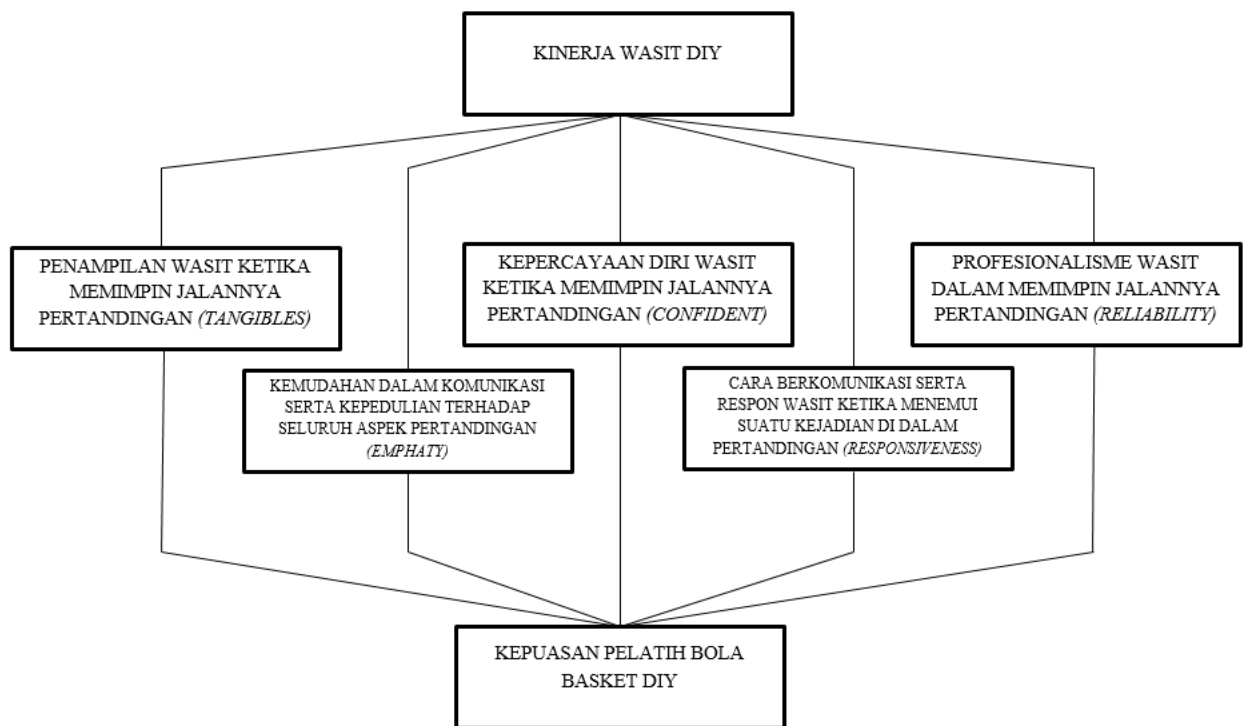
KINERJA WASIT DIY

PENAMPILAN WASIT KETIKA MEMIMPIN JALANNYA PERTANDINGAN (TANGIBLES)

KEPERCAYAAN DIRI WASIT KETIKA MEMIMPIN JALANNYA PERTANDINGAN (CONFIDENT)

PROFESIONALISME WASIT DALAM MEMIMPIN JALANNYA PERTANDINGAN (RELIABILITY)

KEMUDAHAN DALAM KOMUNIKASI SERTA KEPEDULIAN TERHADAP SELURUH ASPEK PERTANDINGAN (EMPHATY)

CARA BERKOMUNIKASI SERTA RESPON WASIT KETIKA MENEMUI SUATU KEJADIAN DI DALAM PERTANDINGAN (RESPONSIVENESS)

KEPUASAN PELATIH BOLA BASKET DIY